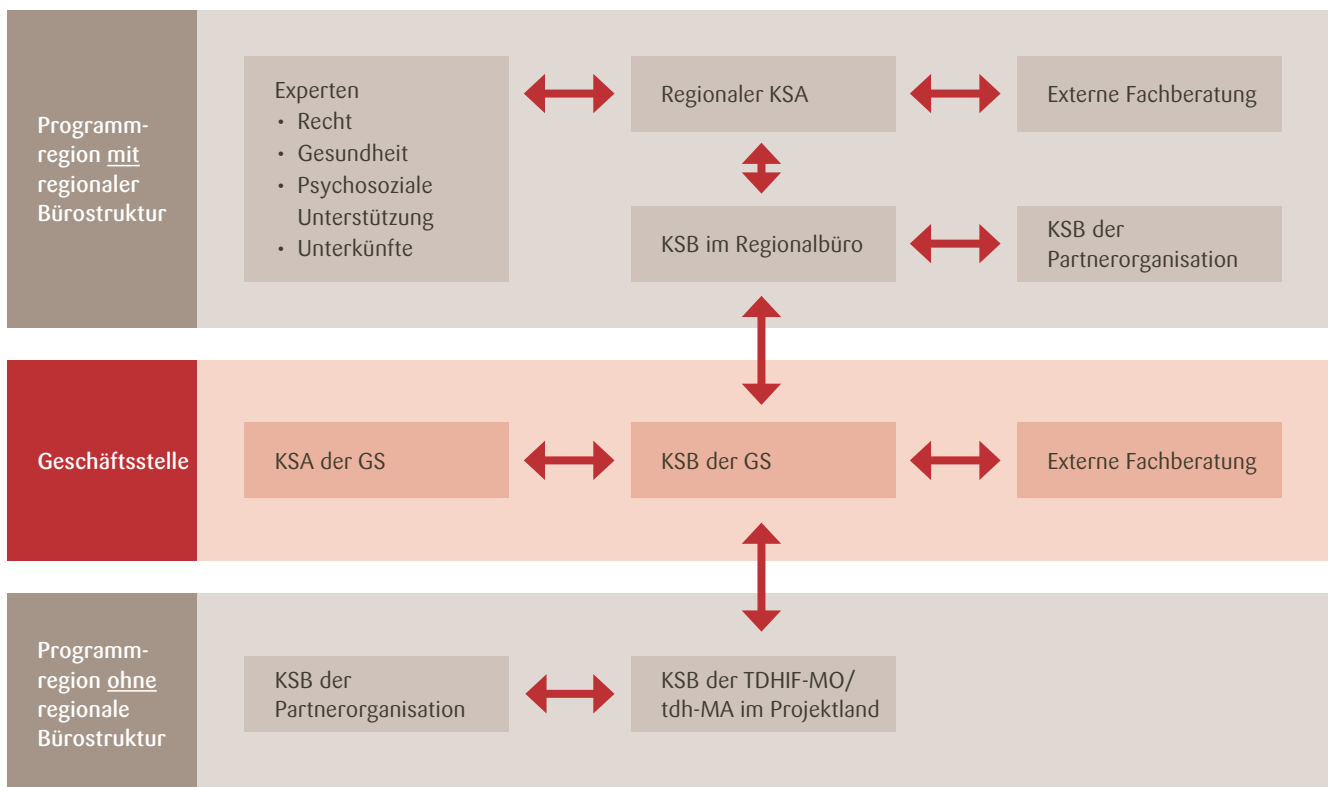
Programmregion mit regionaler Bürostruktur

Experten
• Recht
• Gesundheit
• Psychosoziale Unterstützung
• Unterkünfte

Regionaler KSA

Externe Fachberatung

KSB im Regionalbüro

KSB der Partnerorganisation

Geschäftsstelle

KSA der GS

KSB der GS

Externe Fachberatung

Programmregion ohne regionale Bürostruktur

KSB der Partnerorganisation

KSB der TDHIF-MO/ tdh-MA im Projektland